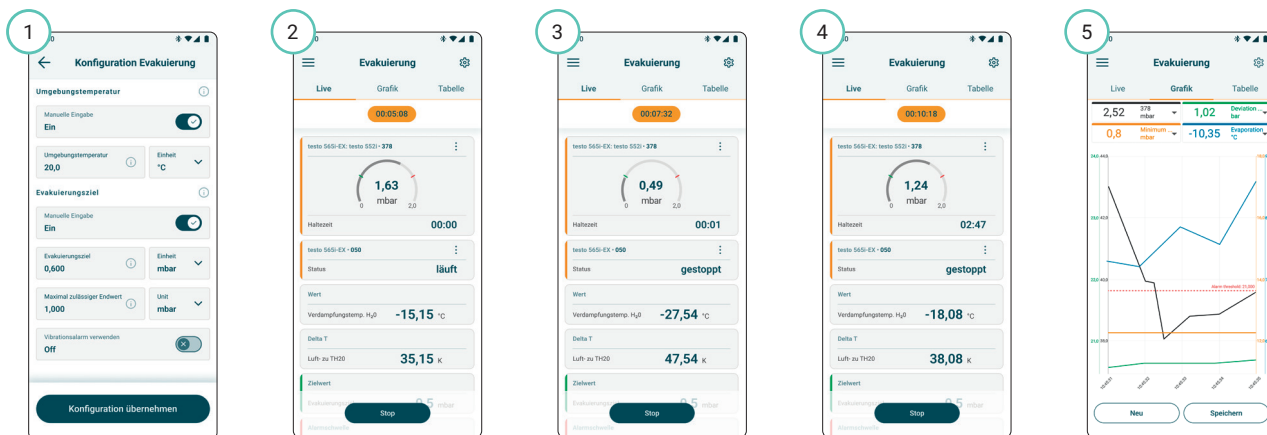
1

Konfiguration Evakuierung

Umgebungstemperatur

Manuelle Eingabe
Ein

Umgebungstemperatur
20,0

Einheit
°C

Evakuierungsziel

Manuelle Eingabe
Ein

Evakuierungsziel
0,600

Einheit
mbar

Maximal zulässiger Endwert
1,000

Unit
mbar

Vibrationsalarm verwenden
Off

Konfiguration übernehmen

2

Evakuierung

Live Grafik Tabelle

00:05:08

testo 565i-EX: testo 552i • 378

1,63
mbar
0 2,0

Haltezeit 00:00

testo 565i-EX • 050
Status läuft

Wert
Verdampfungstemp. $H_2O$ -15,15 °C

Delta T
Luft- zu TH20 35,15 K

Zielwert

Stop

3

Evakuierung

Live Grafik Tabelle

00:07:32

testo 565i-EX: testo 552i • 378

0,49
mbar
0 2,0

Haltezeit 00:01

testo 565i-EX • 050
Status gestoppt

Wert
Verdampfungstemp. $H_2O$ -27,54 °C

Delta T
Luft- zu TH20 47,54 K

Zielwert

Stop

4

Evakuierung

Live Grafik Tabelle

00:10:18

testo 565i-EX: testo 552i • 378

1,24
mbar
0 2,0

Haltezeit 02:47

testo 565i-EX • 050
Status gestoppt

Wert
Verdampfungstemp. $H_2O$ -18,08 °C

Delta T
Luft- zu TH20 38,08 K

Zielwert

Stop

5

Evakuierung

Live Grafik Tabelle

2,52 378 mbar
1,02 Deviation bar
0,8 Minimum mbar
-10,35 Evaporation °C

Neu Speichern